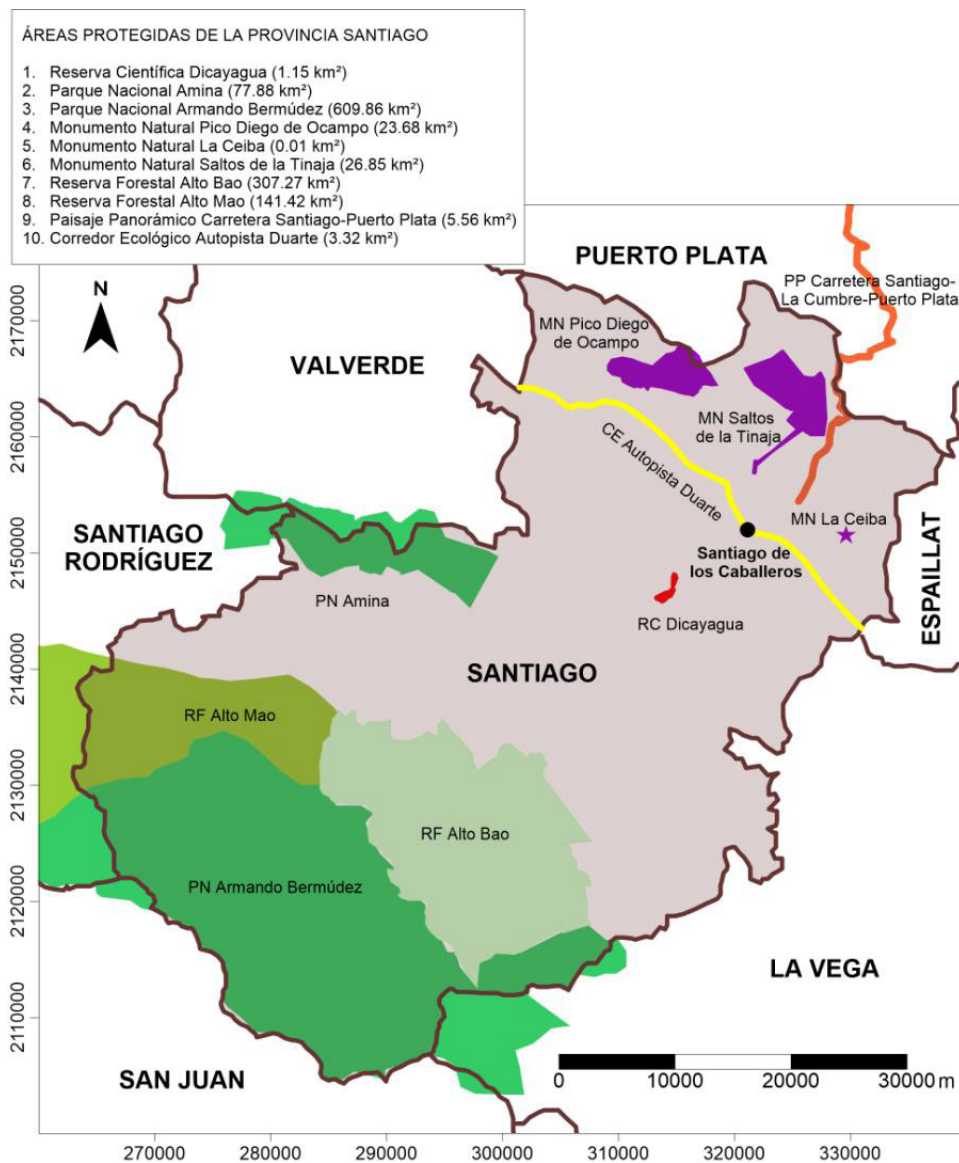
ÁREAS PROTEGIDAS DE LA PROVINCIA SANTIAGO

1. Reserva Científica Dicayagua (1.15 km²)
2. Parque Nacional Amina (77.88 km²)
3. Parque Nacional Armando Bermúdez (609.86 km²)
4. Monumento Natural Pico Diego de Ocampo (23.68 km²)
5. Monumento Natural La Ceiba (0.01 km²)
6. Monumento Natural Saltos de la Tinaja (26.85 km²)
7. Reserva Forestal Alto Bao (307.27 km²)
8. Reserva Forestal Alto Mao (141.42 km²)
9. Paisaje Panorámico Carretera Santiago-Puerto Plata (5.56 km²)
10. Corredor Ecológico Autopista Duarte (3.32 km²)

N

PUERTO PLATA

PP Carretera Santiago-La Cumbre-Puerto Plata

MN Pico Diego de Ocampo

VALVERDE

MN Saltos de la Tinaja

CE Autopista Duarte

MN La Ceiba

SANTIAGO RODRÍGUEZ

Santiago de los Caballeros

ESPAILLAT

PN Amina

RC Dicayagua

SANTIAGO

RF Alto Mao

RF Alto Bao

PN Armando Bermúdez

LA VEGA

SAN JUAN

0 10000 20000 30000 m

2170000
2160000
2150000
2140000
2130000
2120000
2110000

270000 280000 290000 300000 310000 320000 330000